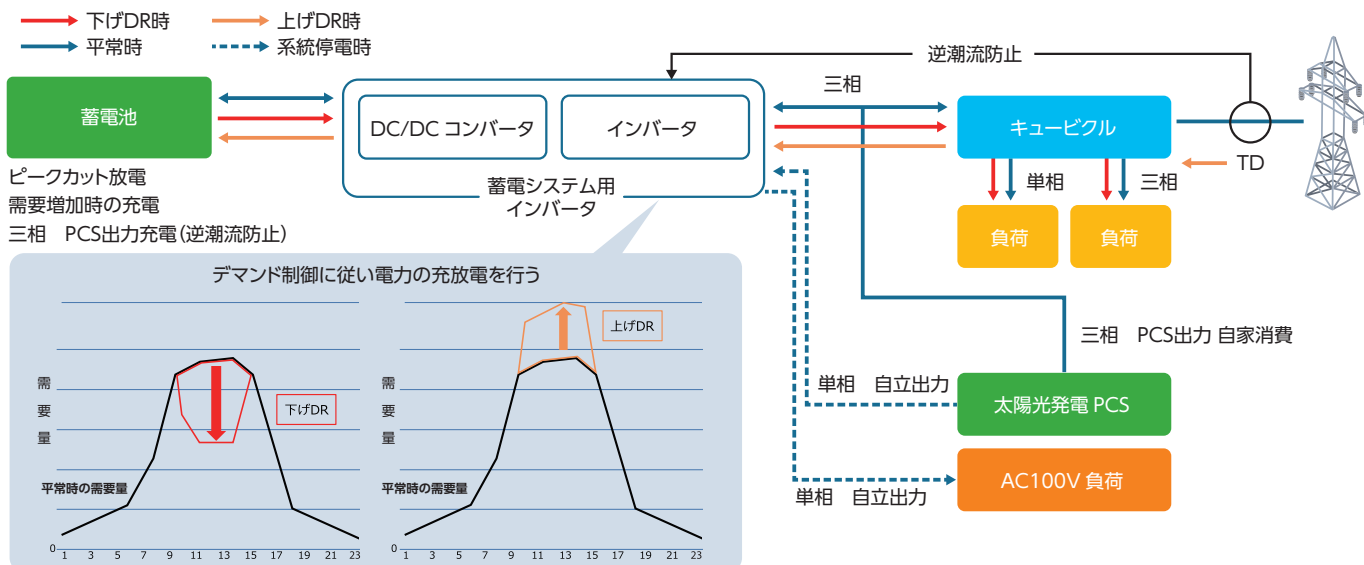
下げDR時
上げDR時
平常時
系統停電時

逆潮流防止

蓄電池

ピークカット放電
需要増加時の充電
三相　PCS出力充電（逆潮流防止）

DC/DC コンバータ
インバータ
蓄電システム用
インバータ

三相
キュービクル
TD
単相
三相
負荷
負荷

デマンド制御に従い電力の充放電を行う

需
要
量
下げDR
平常時の需要量
0
1 3 5 7 9 11 13 15 17 19 21 23

需
要
量
上げDR
平常時の需要量
0
1 3 5 7 9 11 13 15 17 19 21 23

三相　PCS出力 自家消費
単相　自立出力
太陽光発電 PCS
AC100V 負荷
単相　自立出力